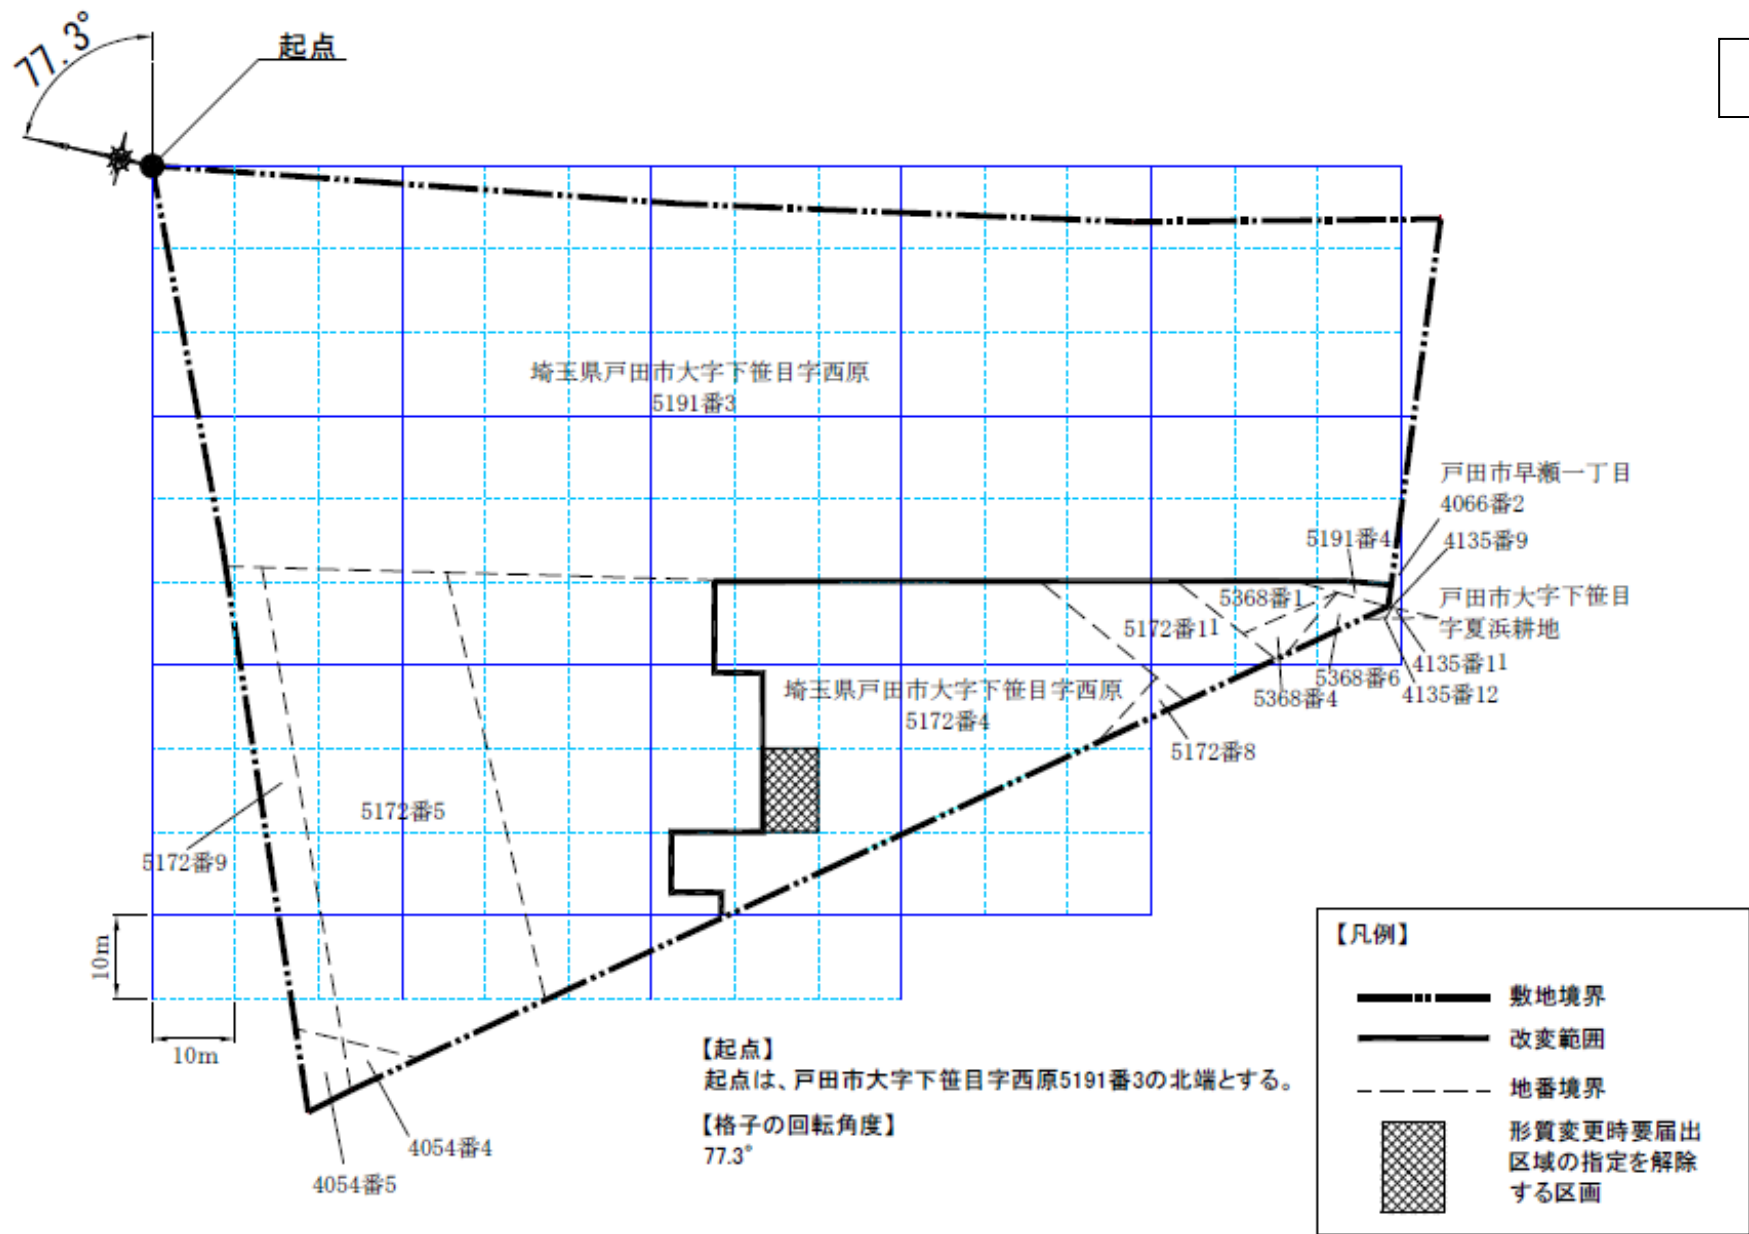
77.3°

起点

埼玉県戸田市大字下笹目字西原
5191番3

戸田市早瀬一丁目
4066番2

5191番4

4135番9

戸田市大字下笹目
字夏浜耕地

5368番1

5172番11

4135番11

5368番6

4135番12

5368番4

埼玉県戸田市大字下笹目字西原
5172番4

5172番8

5172番5

5172番9

10m

10m

4054番4

4054番5

【起点】
起点は、戸田市大字下笹目字西原5191番3の北端とする。

【格子の回転角度】
77.3°

【凡例】
敷地境界
改変範囲
地番境界
形質変更時要届出区域の指定を解除する区画